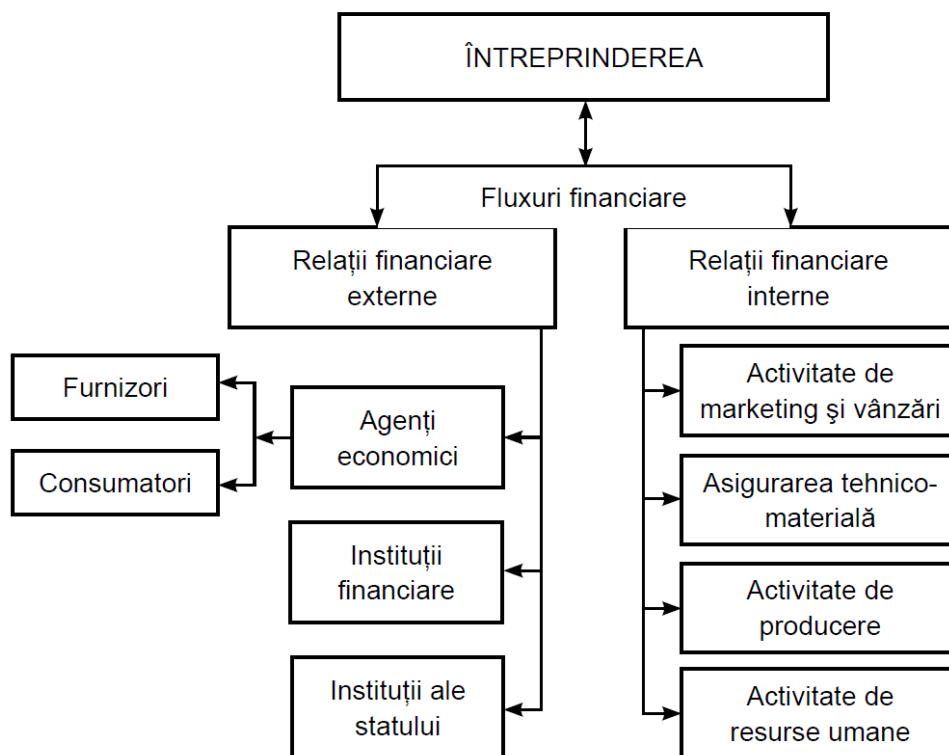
ÎNTREPRINDEREA

Fluxuri financiare

Relații financiare externe

Relații financiare interne

Furnizori

Consumatori

Agenți economici

Instituții financiare

Instituții ale statului

Activitate de marketing şi vânzări

Asigurarea tehnico-materială

Activitate de producere

Activitate de resurse umane